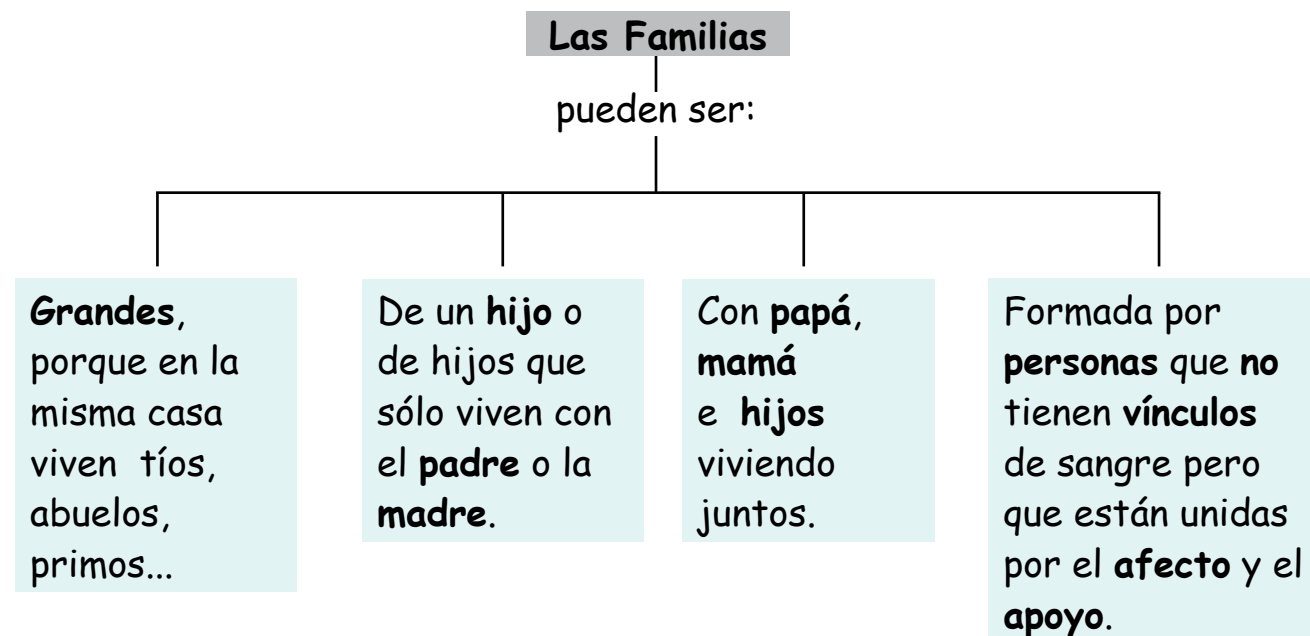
Las Familias

pueden ser:

Grandes, porque en la misma casa viven tíos, abuelos, primos...

De un hijo o de hijos que sólo viven con el padre o la madre.

Con papá, mamá e hijos viviendo juntos.

Formada por personas que no tienen vínculos de sangre pero que están unidas por el afecto y el apoyo.